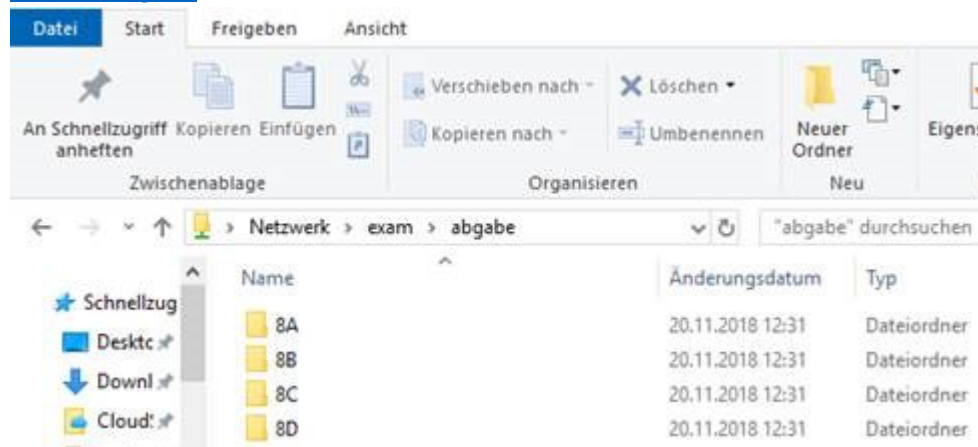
Datei Start Freigeben Ansicht

An Schnellzugriff anheften Kopieren Einfügen
Zwischenablage

Verschieben nach ▾
Kopieren nach ▾
Löschen ▾
Umbenennen
Organisieren

Neuer Ordner
Neu

Eigens

Netzwerk › exam › abgabe

"abgabe" durchsuchen

Schnellzug
Desktc
Downl
Cloud:

| Name | Änderungsdatum | Typ |
|---|---|---|
| 8A | 20.11.2018 12:31 | Dateiordner |
| 8B | 20.11.2018 12:31 | Dateiordner |
| 8C | 20.11.2018 12:31 | Dateiordner |
| 8D | 20.11.2018 12:31 | Dateiordner |